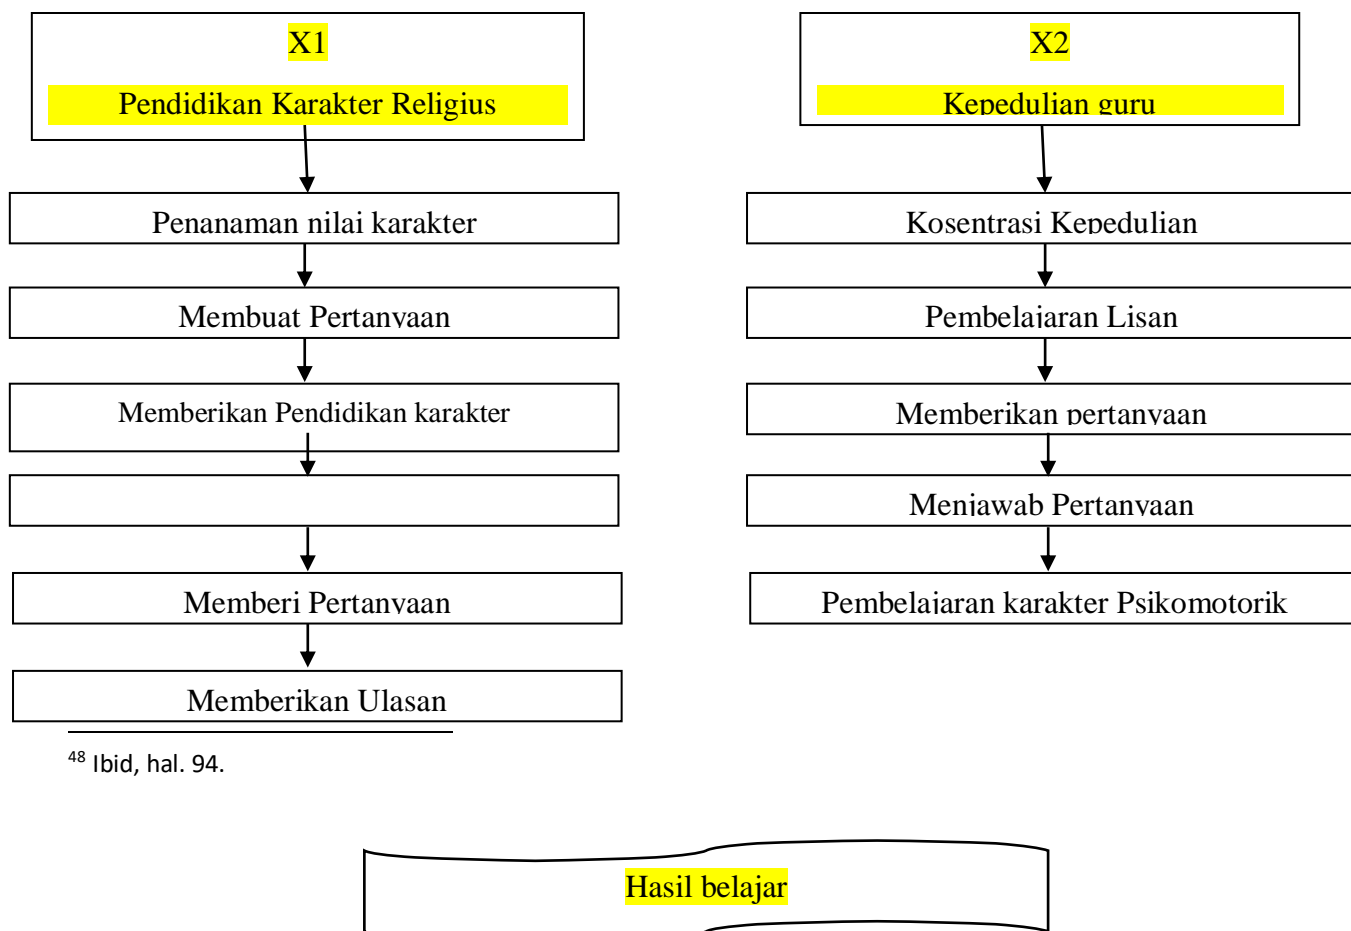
X1

Pendidikan Karakter Religius

Penanaman nilai karakter

Membuat Pertanyaan

Memberikan Pendidikan karakter

Memberi Pertanyaan

Memberikan Ulasan

X2

Kepedulian guru

Kosentrasi Kepedulian

Pembelajaran Lisan

Memberikan pertanyaan

Menjawab Pertanyaan

Pembelajaran karakter Psikomotorik

$^{48}$ Ibid, hal. 94.

Hasil belajar